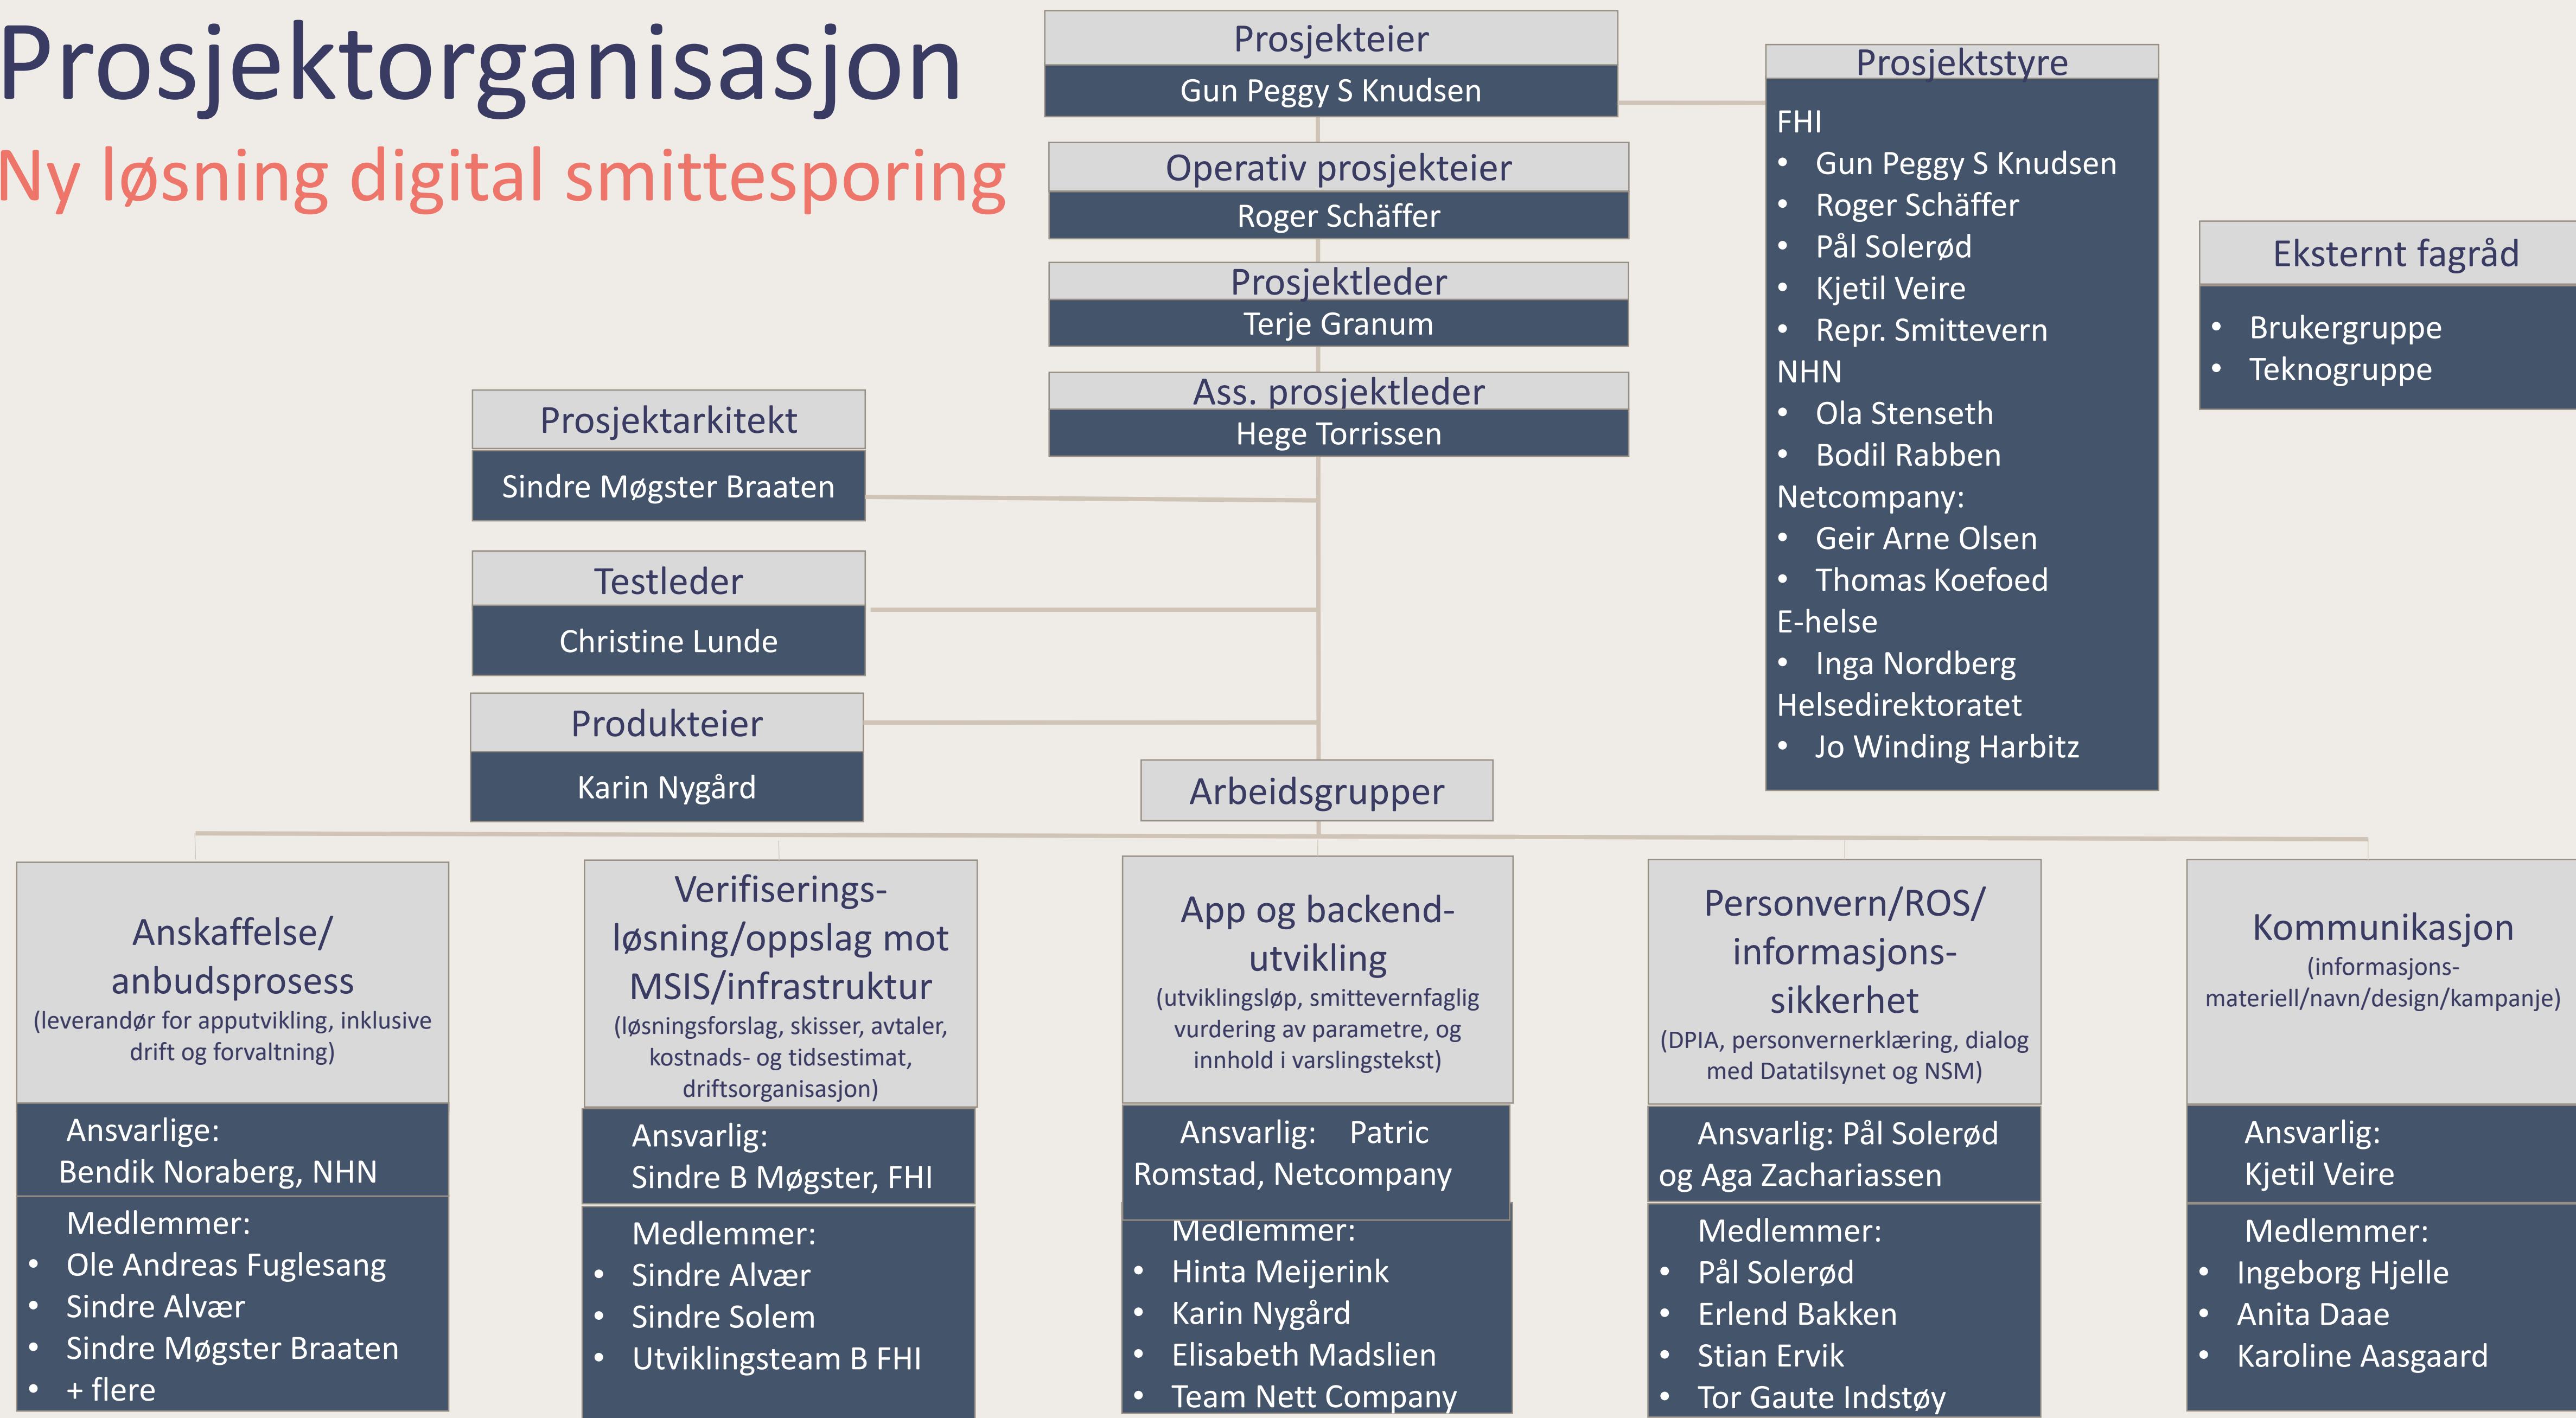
Prosjektorganisasjon

Ny løsning digital smittesporing

Prosjekteier
Gun Peggy S Knudsen

Operativ prosjekteier
Roger Schäffer

Prosjektleder
Terje Granum

Ass. prosjektleder
Hege Torrissen

Prosjektstyre
FHI
- Gun Peggy S Knudsen
- Roger Schäffer
- Pål Solerød
- Kjetil Veire
- Repr. Smittevern
NHN
- Ola Stenseth
- Bodil Rabben
Netcompany:
- Geir Arne Olsen
- Thomas Koefoed
E-helse
- Inga Nordberg
Helsedirektoratet
- Jo Winding Harbitz

Eksternt fagråd
- Brukergruppe
- Teknogruppe

Prosjektarkitekt
Sindre Møgster Braaten

Testleder
Christine Lunde

Produkteier
Karin Nygård

Arbeidsgrupper

Anskaffelse/ anbudsprosess
(leverandør for apputvikling, inklusive drift og forvaltning)
Ansvarlige:
Bendik Noraberg, NHN
Medlemmer:
- Ole Andreas Fuglesang
- Sindre Alvær
- Sindre Møgster Braaten
- + flere

Verifiserings-løsning/oppslag mot MSIS/infrastruktur
(løsningsforslag, skisser, avtaler, kostnads- og tidsestimat, driftsorganisasjon)
Ansvarlig:
Sindre B Møgster, FHI
Medlemmer:
- Sindre Alvær
- Sindre Solem
- Utviklingsteam B FHI

App og backend-utvikling
(utviklingsløp, smittevernfaglig vurdering av parametre, og innhold i varslingstekst)
Ansvarlig: Patric Romstad, Netcompany
Medlemmer:
- Hinta Meijerink
- Karin Nygård
- Elisabeth Madslien
- Team Nett Company

Personvern/ROS/ informasjons-sikkerhet
(DPIA, personvernerklæring, dialog med Datatilsynet og NSM)
Ansvarlig: Pål Solerød og Aga Zachariassen
Medlemmer:
- Pål Solerød
- Erlend Bakken
- Stian Ervik
- Tor Gaute Indstøy

Kommunikasjon
(informasjons-materiell/navn/design/kampanje)
Ansvarlig:
Kjetil Veire
Medlemmer:
- Ingeborg Hjelle
- Anita Daae
- Karoline Aasgaard